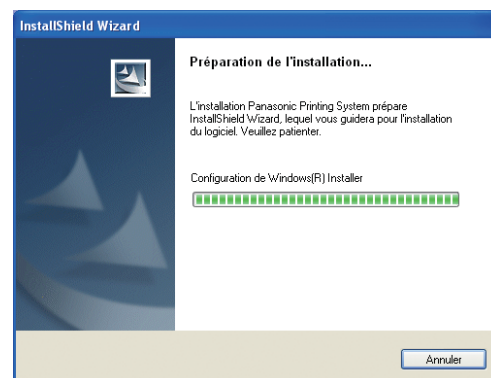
InstallShield Wizard

Préparation de l'installation...

L'installation Panasonic Printing System prépare InstallShield Wizard, lequel vous guidera pour l'installation du logiciel. Veuillez patienter.

Configuration de Windows(R) Installer

Annuler